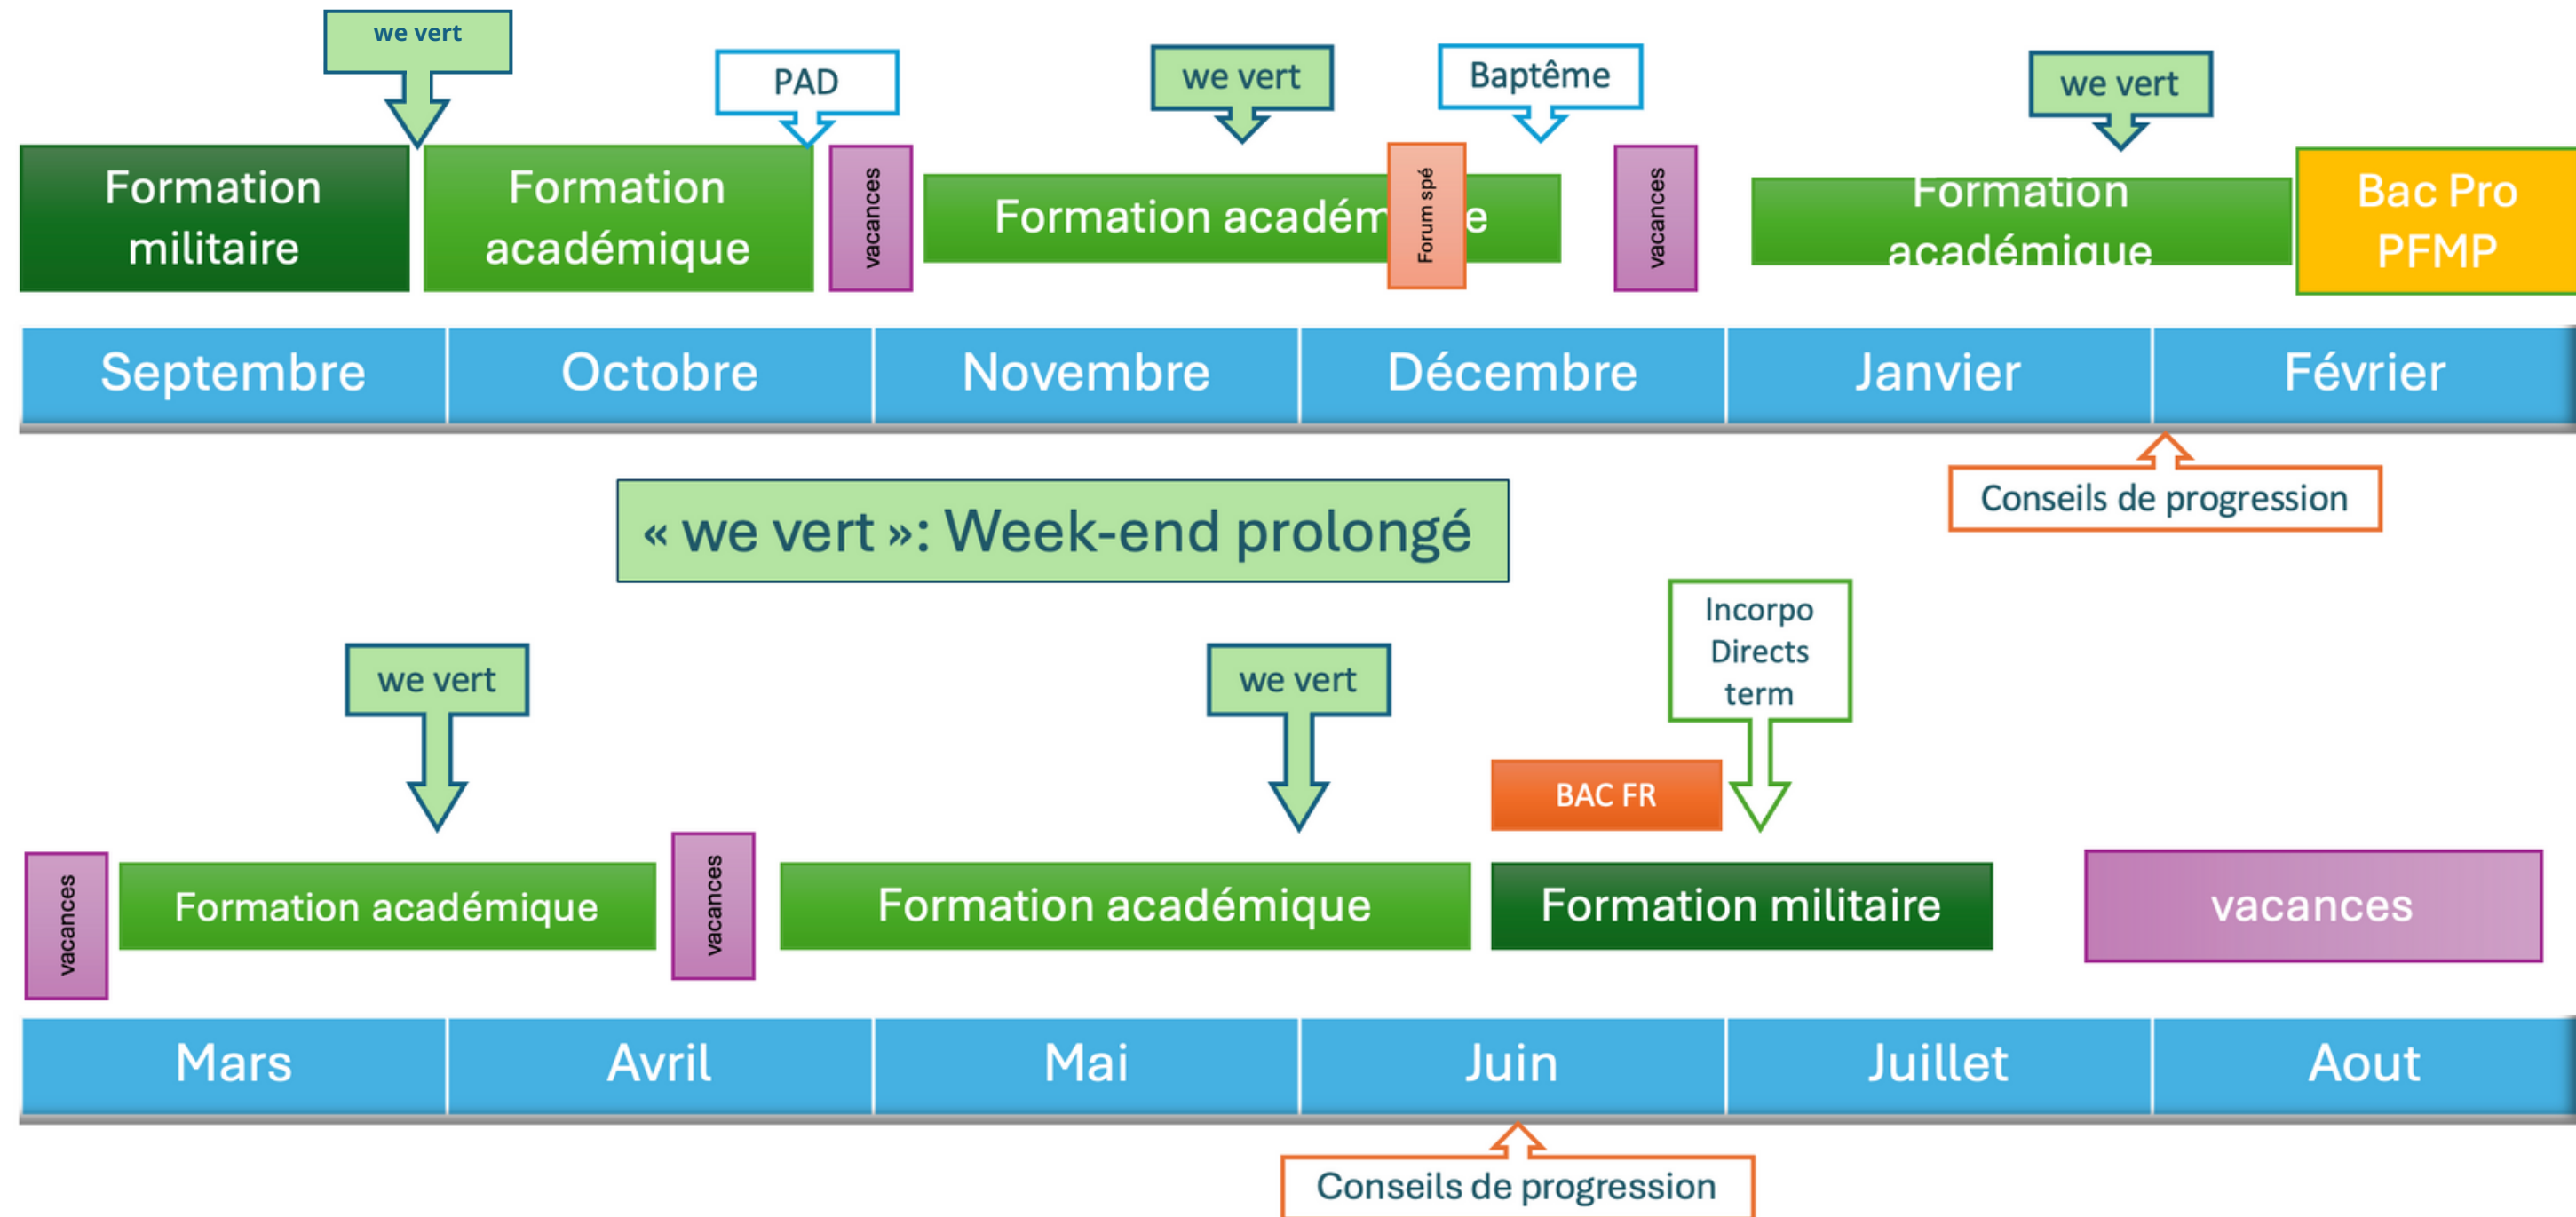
we vert

PAD

we vert

Baptême

we vert

Formation militaire

Formation académique

vacances

Formation académ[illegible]e

Forum spé

vacances

Formation académique

Bac Pro PFMP

Septembre

Octobre

Novembre

Décembre

Janvier

Février

Conseils de progression

« we vert »: Week-end prolongé

we vert

we vert

Incorpo Directs term

BAC FR

vacances

Formation académique

vacances

Formation académique

Formation militaire

vacances

Mars

Avril

Mai

Juin

Juillet

Aout

Conseils de progression